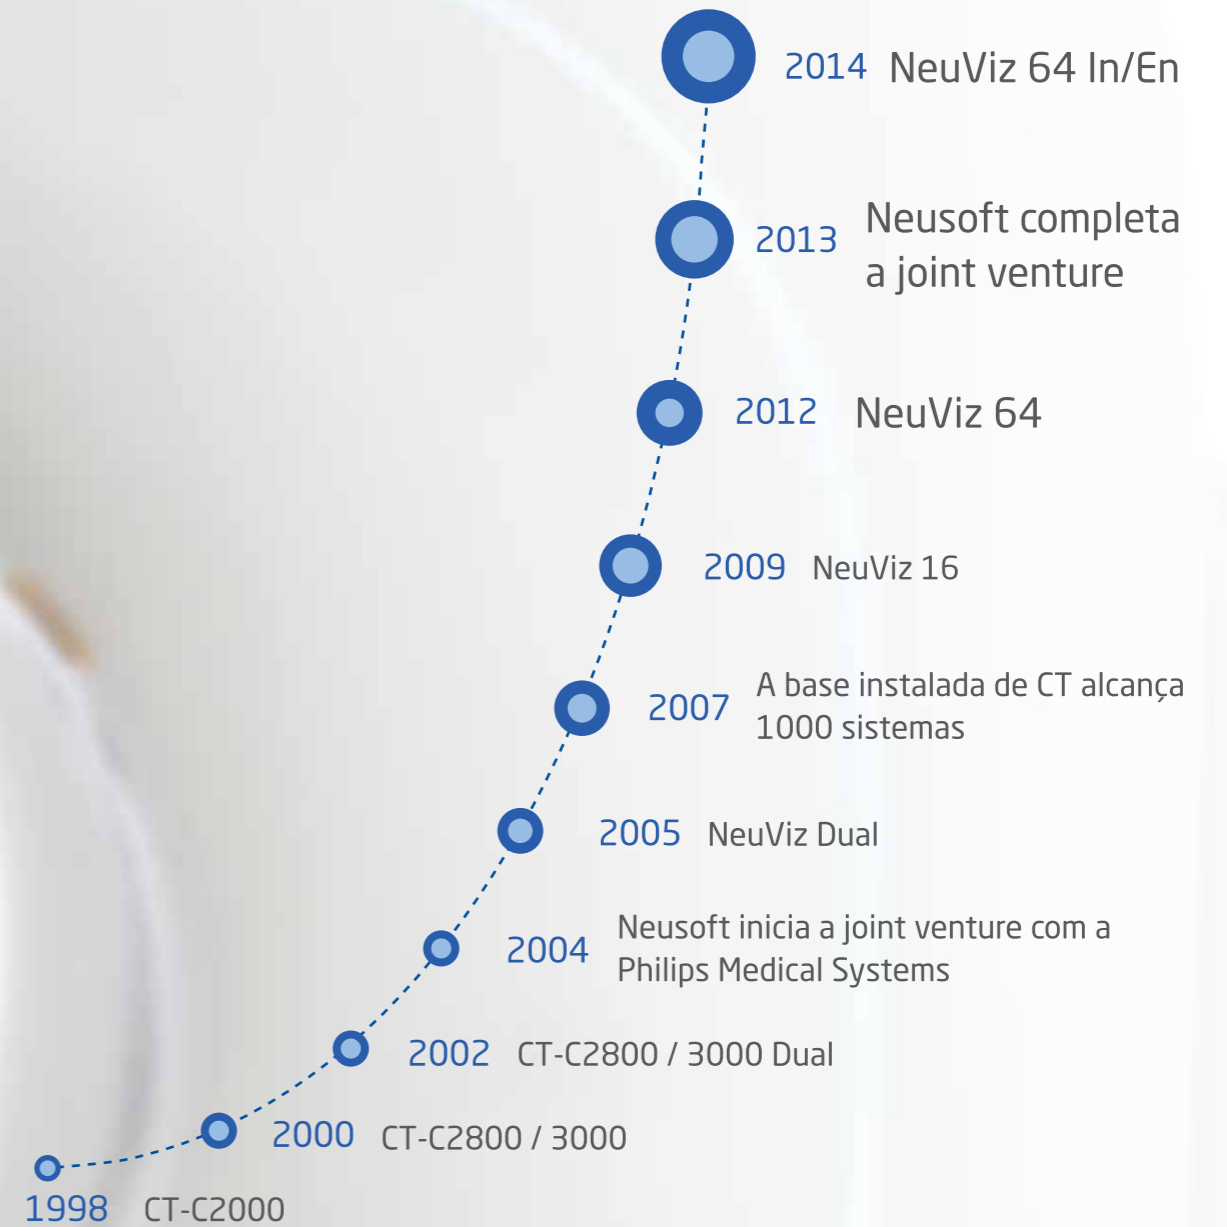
2014 NeuViz 64 In/En

2013 Neusoft completa a joint venture

2012 NeuViz 64

2009 NeuViz 16

2007 A base instalada de CT alcança 1000 sistemas

2005 NeuViz Dual

2004 Neusoft inicia a joint venture com a Philips Medical Systems

2002 CT-C2800 / 3000 Dual

2000 CT-C2800 / 3000

1998 CT-C2000